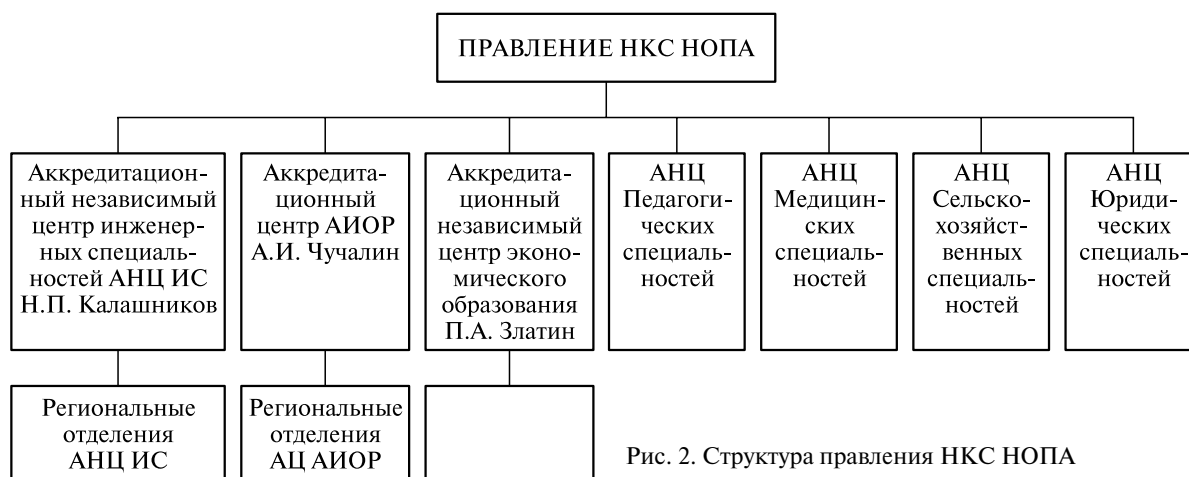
ПРАВЛЕНИЕ НКС НОПА

Аккредитационный независимый центр инженерных специальностей АНЦ ИС Н.П. Калашников

Аккредитационный центр АИОР А.И. Чучалин

Аккредитационный независимый центр экономического образования П.А. Златин

АНЦ Педагогических специальностей

АНЦ Медицинских специальностей

АНЦ Сельскохозяйственных специальностей

АНЦ Юридических специальностей

Региональные отделения АНЦ ИС

Региональные отделения АЦ АИОР

Рис. 2. Структура правления НКС НОПА